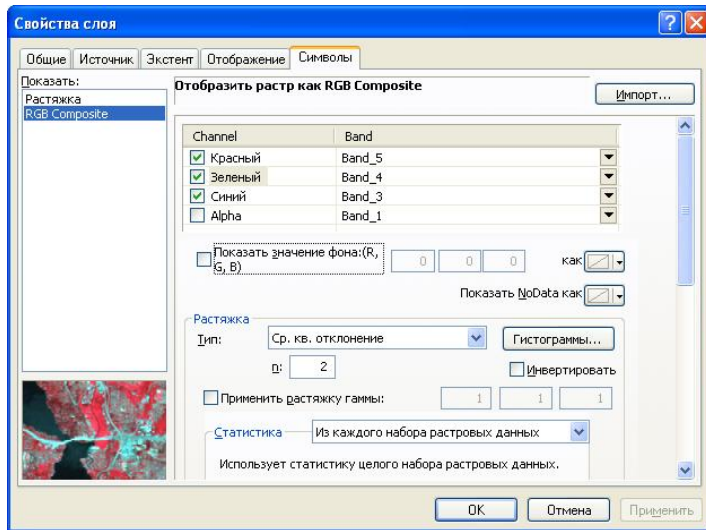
Свойства слоя

Общие | Источник | Экстент | Отображение | Символы

Показать:
Растяжка
RGB Composite

Отобразить растр как RGB Composite

Импорт...

| Channel | Band |
|---|---|
| Красный | Band_5 |
| Зеленый | Band_4 |
| Синий | Band_3 |
| Alpha | Band_1 |

Показать значение фона:(R, G, B) 0 0 0 как

Показать NoData как

Растяжка
Тип: Ср. кв. отклонение
Гистограммы...
n: 2
Инвертировать
Применить растяжку гаммы: 1 1 1

Статистика
Из каждого набора растровых данных
Использует статистику целого набора растровых данных.

OK | Отмена | Применить